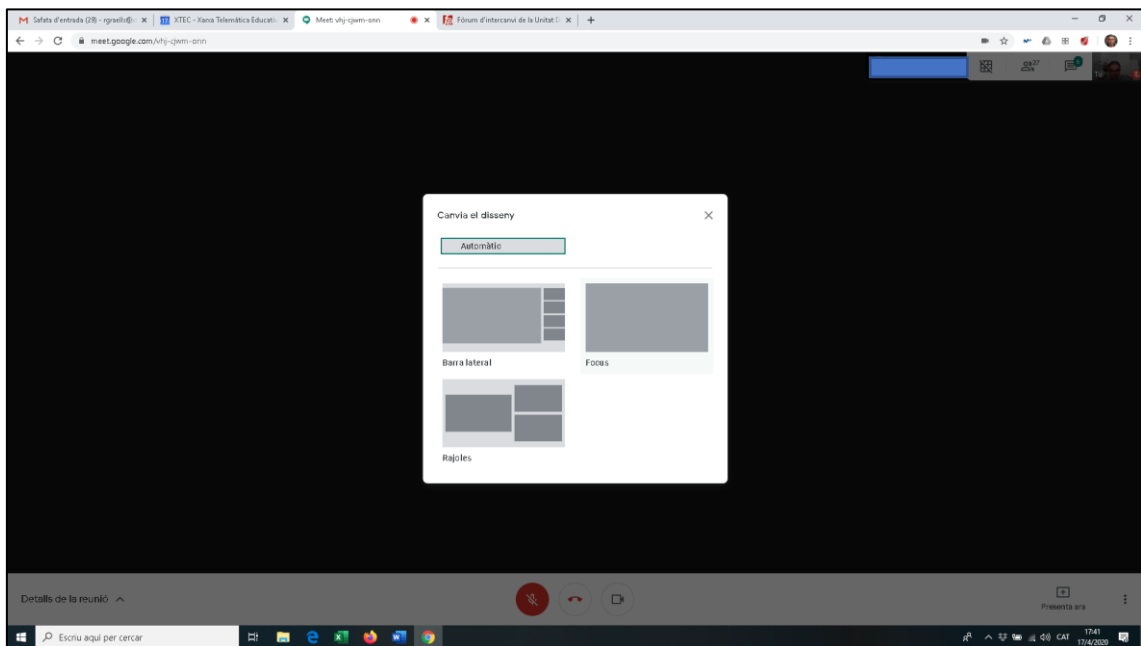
Safata d'entrada (29) - rgrasell@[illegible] × XTEC - Xarxa Telemàtica Educati × Meet: vhj-cjwm-onn × Fòrum d'intercanvi de la Unitat D × +

meet.google.com/vhj-cjwm-onn

37

Canvia el disseny

Automàtic

Barra lateral

Focus

Rajoles

Detalls de la reunió

Presenta ara

Escriu aquí per cercar

CAT 17:41 17/4/2020